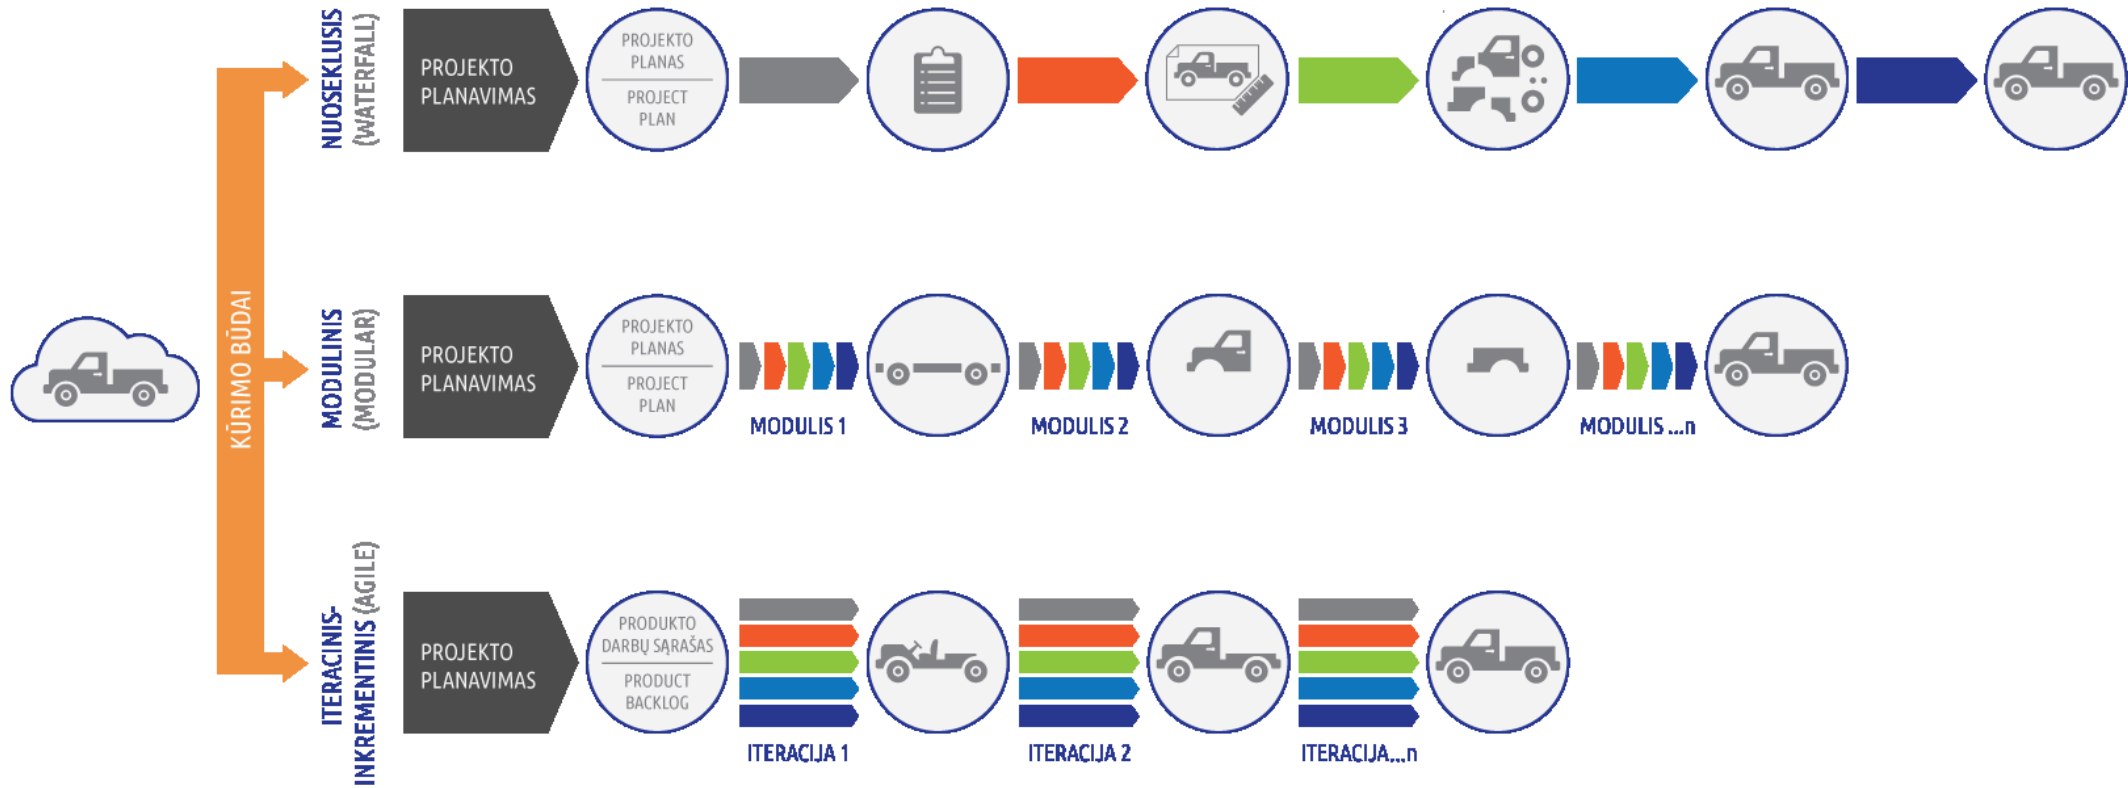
KŪRIMO BŪDAI

NUOSEKLUSIS (WATERFALL)

PROJEKTO PLANAVIMAS

PROJEKTO PLANAS

PROJECT PLAN

MODULINIS (MODULAR)

PROJEKTO PLANAVIMAS

PROJEKTO PLANAS

PROJECT PLAN

MODULIS 1

MODULIS 2

MODULIS 3

MODULIS ...n

ITERACINIS-INKREMENTINIS (AGILE)

PROJEKTO PLANAVIMAS

PRODUKTO DARBŲ SĄRAŠAS

PRODUCT BACKLOG

ITERACIJA 1

ITERACIJA 2

ITERACIJA...n